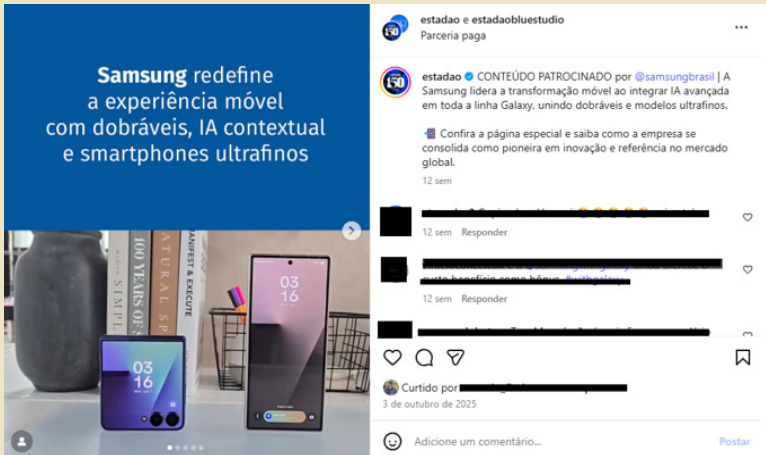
Samsung redefine a experiência móvel com dobráveis, IA contextual e smartphones ultrafinos

100 YEARS OF
SIMPL
NATURAL SP
MANIFEST & EXECUTE

03
16

03
16

estadao e estadaobluestudio
Parceria paga

estadao CONTEÚDO PATROCINADO por @samsungbrasil | A Samsung lidera a transformação móvel ao integrar IA avançada em toda a linha Galaxy, unindo dobráveis e modelos ultrafinos.

Confira a página especial e saiba como a empresa se consolida como pioneira em inovação e referência no mercado global.

12 sem

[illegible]
12 sem Responder

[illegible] custo benefício como bônus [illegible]
12 sem Responder

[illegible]

Curtido por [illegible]
3 de outubro de 2025

Adicione um comentário...
Postar